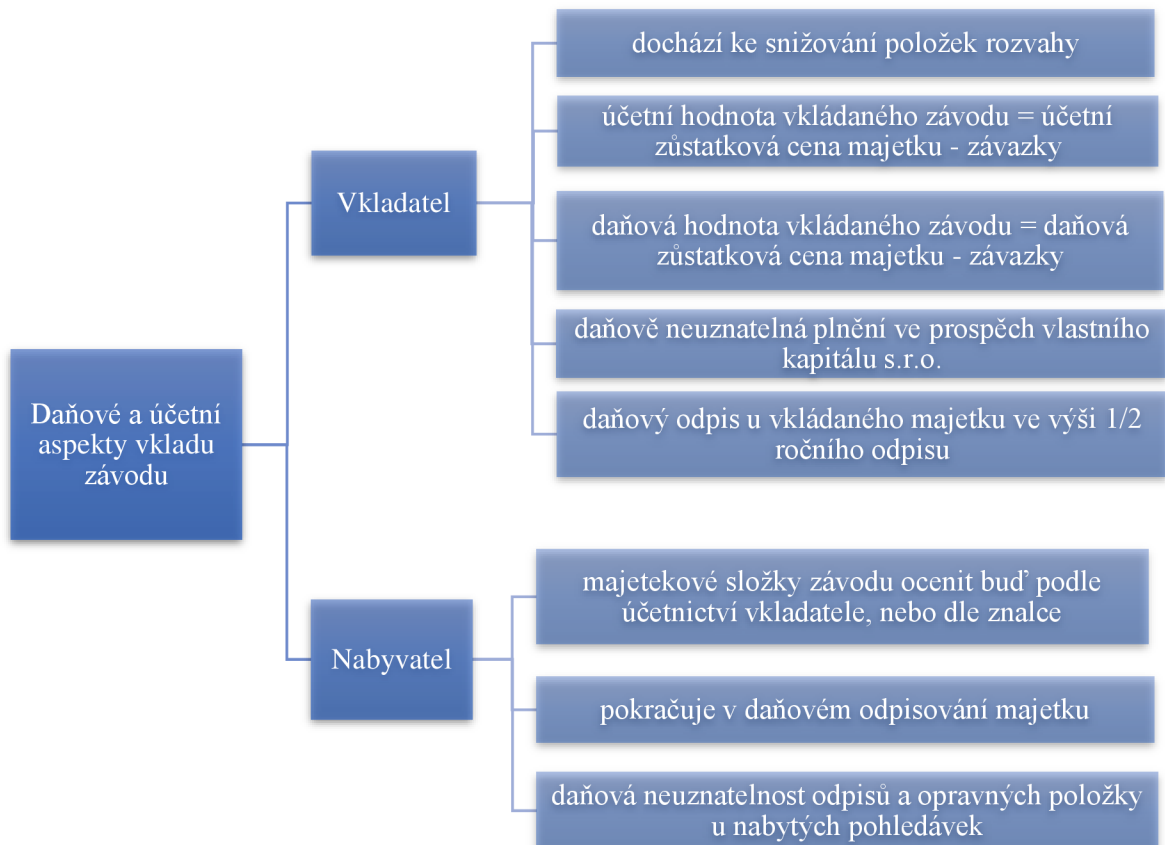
Daňové a účetní aspekty vkladu závodu

Vkladatel

docházi ke snižování položek rozvahy

účetní hodnota vkládaného závodu = účetní zůstatková cena majetku - závazky

daňová hodnota vkládaného závodu = daňová zůstatková cena majetku - závazky

daňově neuznatelná plnění ve prospěch vlastního kapitálu s.r.o.

daňový odpis u vkládaného majetku ve výši 1/2 ročního odpisu

Nabyvatel

majetekové složky závodu ocenit buď podle účetnictví vkladatele, nebo dle znalce

pokračuje v daňovém odpisování majetku

daňová neuznatelnost odpisů a opravných položky u nabytých pohledávek